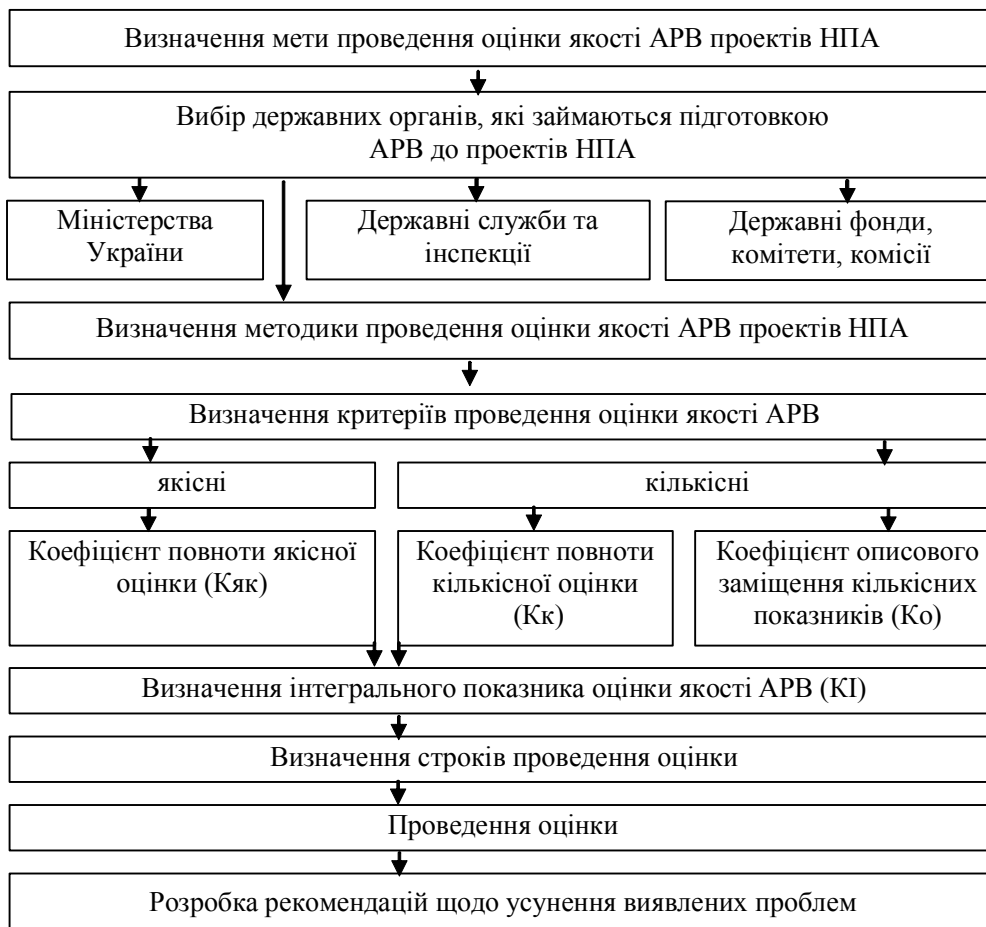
Визначення мети проведення оцінки якості АРВ проектів НПА

Вибір державних органів, які займаються підготовкою АРВ до проектів НПА

Міністерства України

Державні служби та інспекції

Державні фонди, комітети, комісії

Визначення методики проведення оцінки якості АРВ проектів НПА

Визначення критеріїв проведення оцінки якості АРВ

якісні

кількісні

Коефіцієнт повноти якісної оцінки (Кяк)

Коефіцієнт повноти кількісної оцінки (Кк)

Коефіцієнт описового заміщення кількісних показників (Ко)

Визначення інтегрального показника оцінки якості АРВ (КІ)

Визначення строків проведення оцінки

Проведення оцінки

Розробка рекомендацій щодо усунення виявлених проблем